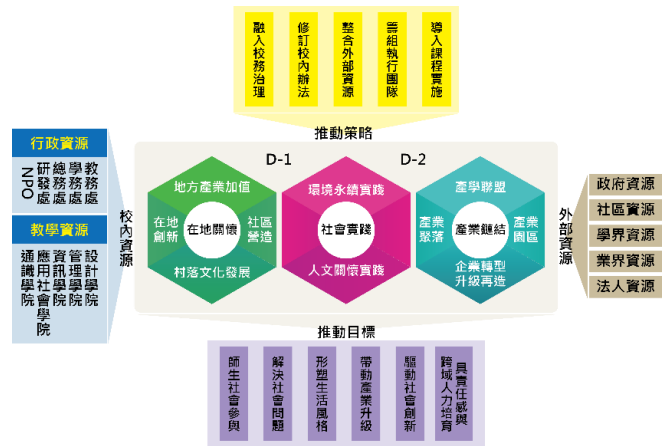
融入校務治理

修訂校內辦法

整合外部資源

籌組執行團隊

導入課程實施

推動策略

行政資源

研發處
總務處
學務處
教務處
NPO

教學資源

設計學院
管理學院
資訊學院
應用社會學院
通識學院

校內資源

D-1

D-2

地方產業加值

在地創新

在地關懷

社區營造

村落文化發展

環境永續實踐

社會實踐

人文關懷實踐

產學聯盟

產業聚落

產業鏈結

產業園區

企業轉型升級再造

外部資源

政府資源

社區資源

學界資源

業界資源

法人資源

推動目標

師生社會參與

解決社會問題

形塑生活風格

帶動產業升級

驅動社會創新

跨域人力培育

具責任感與